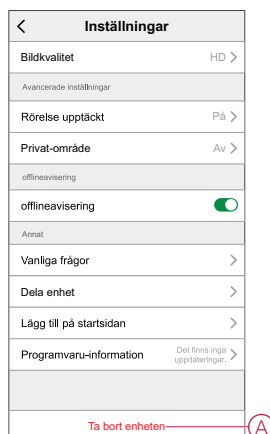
<
Inställningar

Bildkvalitet HD >

Avancerade inställningar

Rörelse upptäckt På >

Privat-område Av >

offlineavisering

offlineavisering

Annat

Vanliga frågor >

Dela enhet >

Lägg till på startsidan >

Programvaru-information Det finns inga uppdateringar. >

Ta bort enheten

A